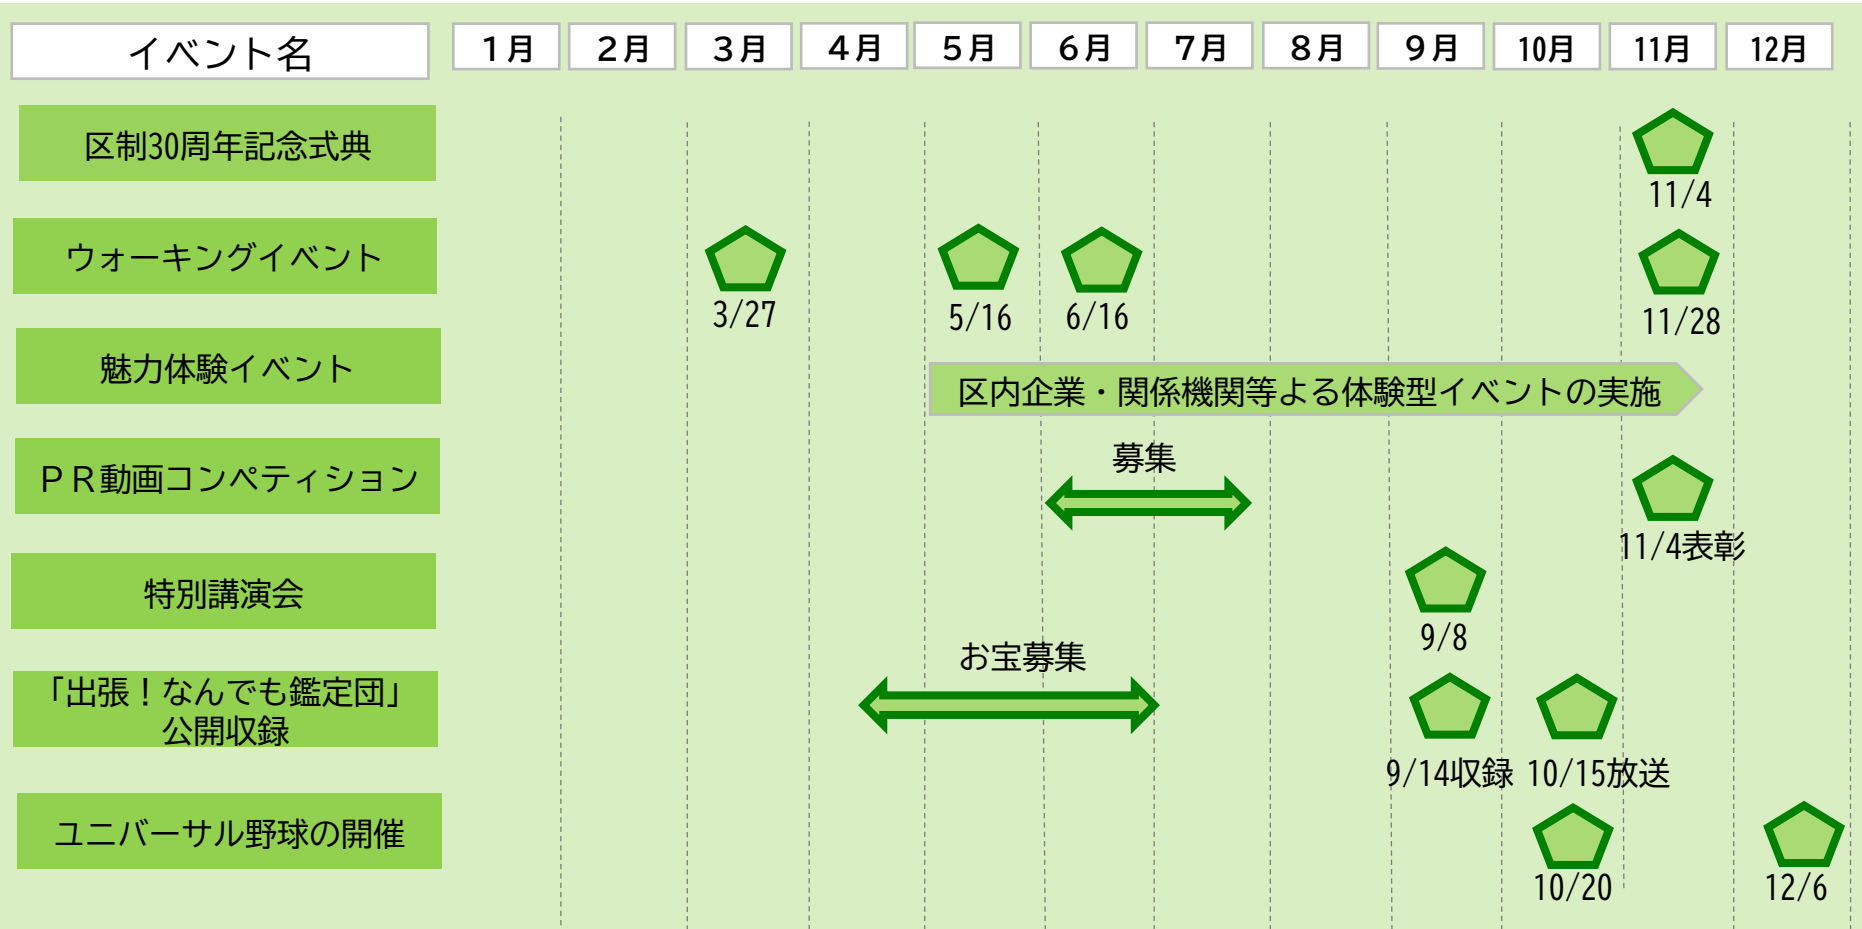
| イベント名 | 1月 | 2月 | 3月 | 4月 | 5月 | 6月 | 7月 | 8月 | 9月 | 10月 | 11月 | 12月 |
|---|---|---|---|---|---|---|---|---|---|---|---|---|
| 区制30周年記念式典 | | | | | | | | | | | 11/4 | |
| ウォーキングイベント | | | 3/27 | | 5/16 | 6/16 | | | | | 11/28 | |
| 魅力体験イベント | | | | | 区内企業・関係機関等よる体験型イベントの実施 | | | | | | | |
| ＰＲ動画コンペティション | | | | | | 募集 | | | | | 11/4表彰 | |
| 特別講演会 | | | | | | | | | 9/8 | | | |
| 「出張！なんでも鑑定団」公開収録 | | | | お宝募集 | | | | | 9/14収録 | 10/15放送 | | |
| ユニバーサル野球の開催 | | | | | | | | | | 10/20 | | 12/6 |